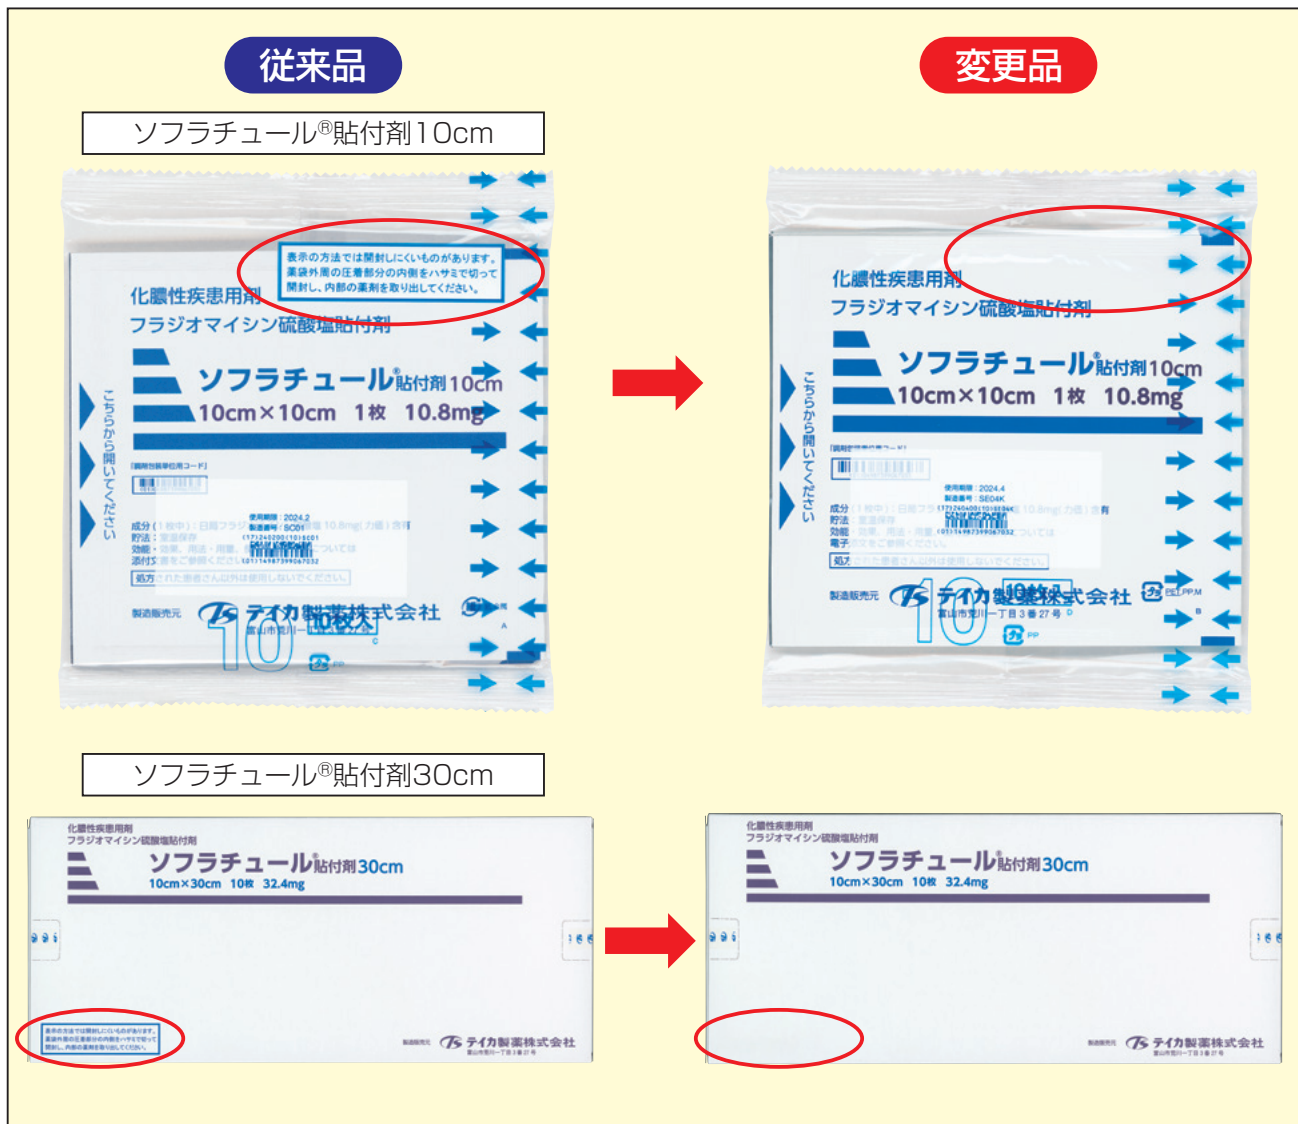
従来品

変更品

ソフラチュール®貼付剤10cm

表示の方法では開封しにくいものがあります。薬袋外周の圧着部分の内側をハサミで切って開封し、内部の薬剤を取り出してください。

化膿性疾患用剤
フラジオマイシン硫酸塩貼付剤
ソフラチュール貼付剤10cm
10cm×10cm 1枚 10.8mg

こちらから開いてください

使用期限：2024.2
製造番号：SC01

成分（1枚中）：日局フラジオマイシン硫酸塩 10.8mg(力価)含有
貯法：室温保存
効能・効果、用法・用量、使用上の注意等については添付文書をご参照ください。
処方された患者さん以外は使用しないでください。

製造販売元 テイカ製薬株式会社
富山市荒川一丁目3番27号
10枚入
10

化膿性疾患用剤
フラジオマイシン硫酸塩貼付剤
ソフラチュール貼付剤10cm
10cm×10cm 1枚 10.8mg

こちらから開いてください

使用期限：2024.4
製造番号：SE04K

成分（1枚中）：日局フラジオマイシン硫酸塩 10.8mg(力価)含有
貯法：室温保存
効能・効果、用法・用量、使用上の注意等については電子添文をご参照ください。
処方された患者さん以外は使用しないでください。

製造販売元 テイカ製薬株式会社
富山市荒川一丁目3番27号
10枚入
10
PET,PP,M
PP

ソフラチュール®貼付剤30cm

化膿性疾患用剤
フラジオマイシン硫酸塩貼付剤
ソフラチュール貼付剤30cm
10cm×30cm 10枚 32.4mg

表示の方法では開封しにくいものがあります。薬袋外周の圧着部分の内側をハサミで切って開封し、内部の薬剤を取り出してください。

製造販売元 テイカ製薬株式会社
富山市荒川一丁目3番27号

化膿性疾患用剤
フラジオマイシン硫酸塩貼付剤
ソフラチュール貼付剤30cm
10cm×30cm 10枚 32.4mg

製造販売元 テイカ製薬株式会社
富山市荒川一丁目3番27号